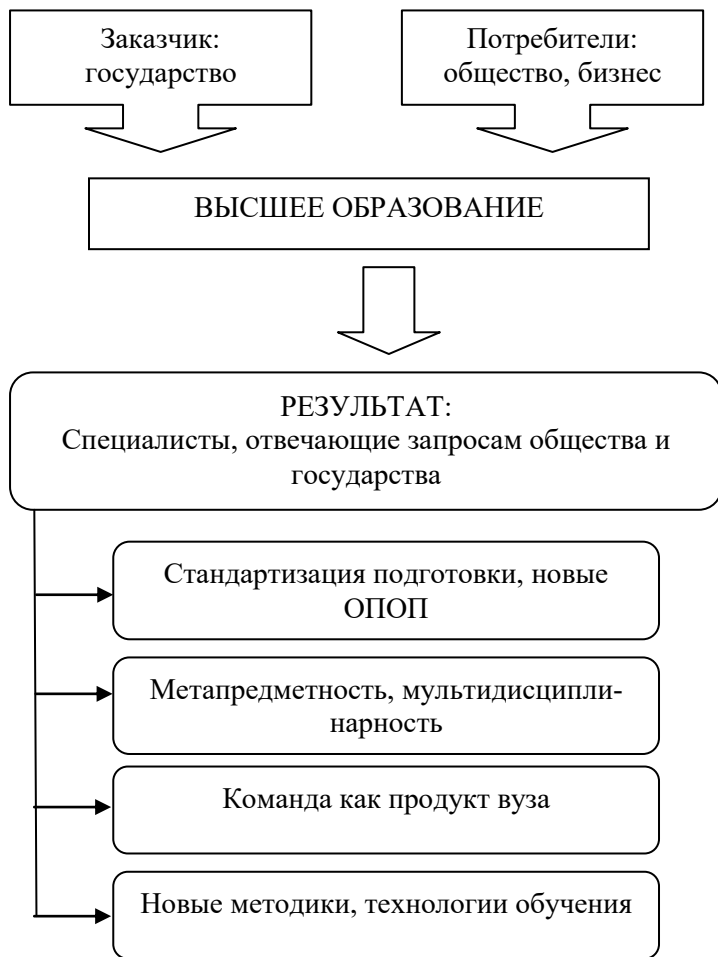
Заказчик: государство

Потребители: общество, бизнес

ВЫСШЕЕ ОБРАЗОВАНИЕ

РЕЗУЛЬТАТ:
Специалисты, отвечающие запросам общества и государства

Стандартизация подготовки, новые ОПОП

Метапредметность, мультидисциплинарность

Команда как продукт вуза

Новые методики, технологии обучения